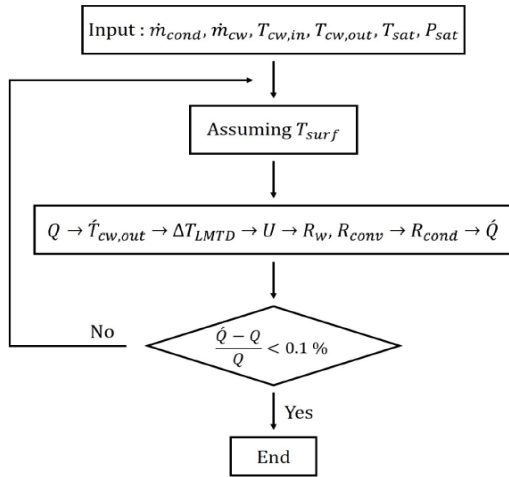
Input : $\dot{m}_{cond}$, $\dot{m}_{cw}$, $T_{cw,in}$, $T_{cw,out}$, $T_{sat}$, $P_{sat}$

Assuming $T_{surf}$

$Q \rightarrow \acute{T}_{cw,out} \rightarrow \Delta T_{LMTD} \rightarrow U \rightarrow R_w, R_{conv} \rightarrow R_{cond} \rightarrow \acute{Q}$

No

$\frac{\acute{Q} - Q}{Q} < 0.1\,\%$

Yes

End